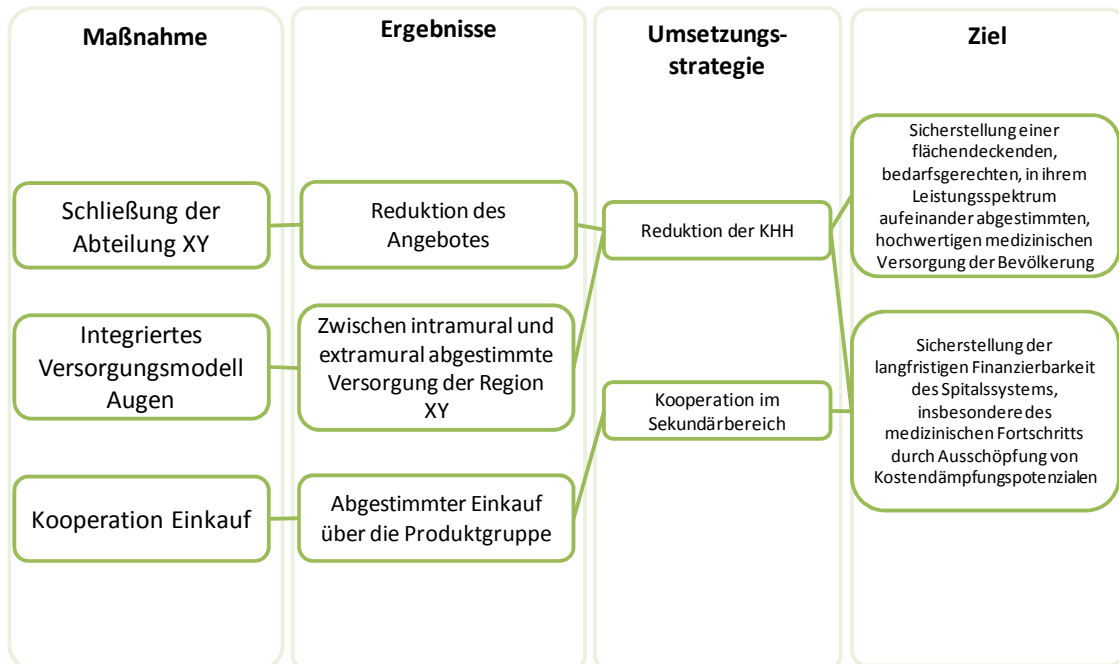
Maßnahme

Schließung der Abteilung XY

Integriertes Versorgungsmodell Augen

Kooperation Einkauf

Ergebnisse

Reduktion des Angebotes

Zwischen intramural und extramural abgestimmte Versorgung der Region XY

Abgestimmter Einkauf über die Produktgruppe

Umsetzungs-strategie

Reduktion der KHH

Kooperation im Sekundärbereich

Ziel

Sicherstellung einer flächendeckenden, bedarfsgerechten, in ihrem Leistungsspektrum aufeinander abgestimmten, hochwertigen medizinischen Versorgung der Bevölkerung

Sicherstellung der langfristigen Finanzierbarkeit des Spitalssystems, insbesondere des medizinischen Fortschritts durch Ausschöpfung von Kostendämpfungspotenzialen